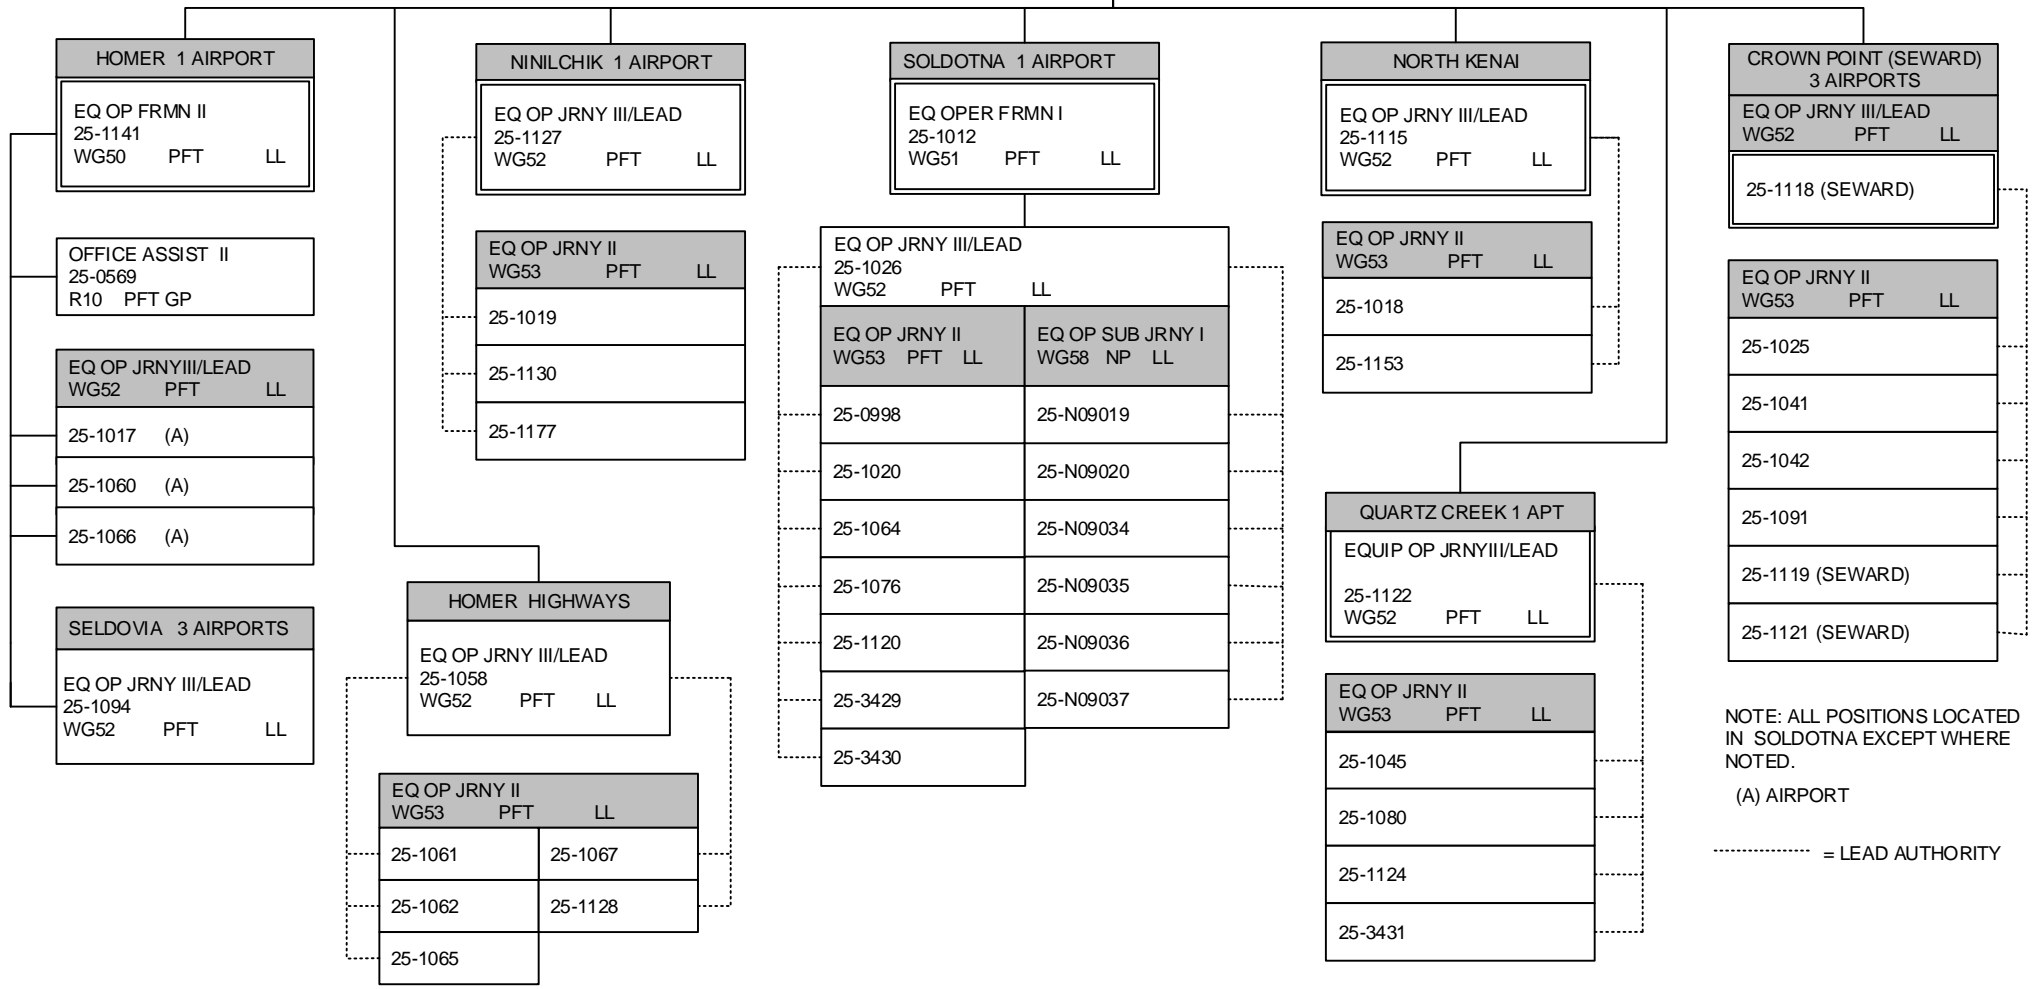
HOMER 1 AIRPORT

EQ OP FRMN II
25-1141
WG50 PFT LL

OFFICE ASSIST II
25-0569
R10 PFT GP

EQ OP JRNYIII/LEAD
WG52 PFT LL

25-1017 (A)

25-1060 (A)

25-1066 (A)

SELDOVIA 3 AIRPORTS

EQ OP JRNY III/LEAD
25-1094
WG52 PFT LL

NINILCHIK 1 AIRPORT

EQ OP JRNY III/LEAD
25-1127
WG52 PFT LL

EQ OP JRNY II
WG53 PFT LL

25-1019

25-1130

25-1177

HOMER HIGHWAYS

EQ OP JRNY III/LEAD
25-1058
WG52 PFT LL

EQ OP JRNY II
WG53 PFT LL

| 25-1061 | 25-1067 |
| 25-1062 | 25-1128 |
| 25-1065 | |

SOLDOTNA 1 AIRPORT

EQ OPER FRMN I
25-1012
WG51 PFT LL

EQ OP JRNY III/LEAD
25-1026
WG52 PFT LL

| EQ OP JRNY II WG53 PFT LL | EQ OP SUB JRNY I WG58 NP LL |
|---|---|
| 25-0998 | 25-N09019 |
| 25-1020 | 25-N09020 |
| 25-1064 | 25-N09034 |
| 25-1076 | 25-N09035 |
| 25-1120 | 25-N09036 |
| 25-3429 | 25-N09037 |
| 25-3430 | |

NORTH KENAI

EQ OP JRNY III/LEAD
25-1115
WG52 PFT LL

EQ OP JRNY II
WG53 PFT LL

25-1018

25-1153

QUARTZ CREEK 1 APT

EQUIP OP JRNYIII/LEAD

25-1122
WG52 PFT LL

EQ OP JRNY II
WG53 PFT LL

25-1045

25-1080

25-1124

25-3431

CROWN POINT (SEWARD)
3 AIRPORTS

EQ OP JRNY III/LEAD
WG52 PFT LL

25-1118 (SEWARD)

EQ OP JRNY II
WG53 PFT LL

25-1025

25-1041

25-1042

25-1091

25-1119 (SEWARD)

25-1121 (SEWARD)

NOTE: ALL POSITIONS LOCATED IN SOLDOTNA EXCEPT WHERE NOTED.

(A) AIRPORT

= LEAD AUTHORITY